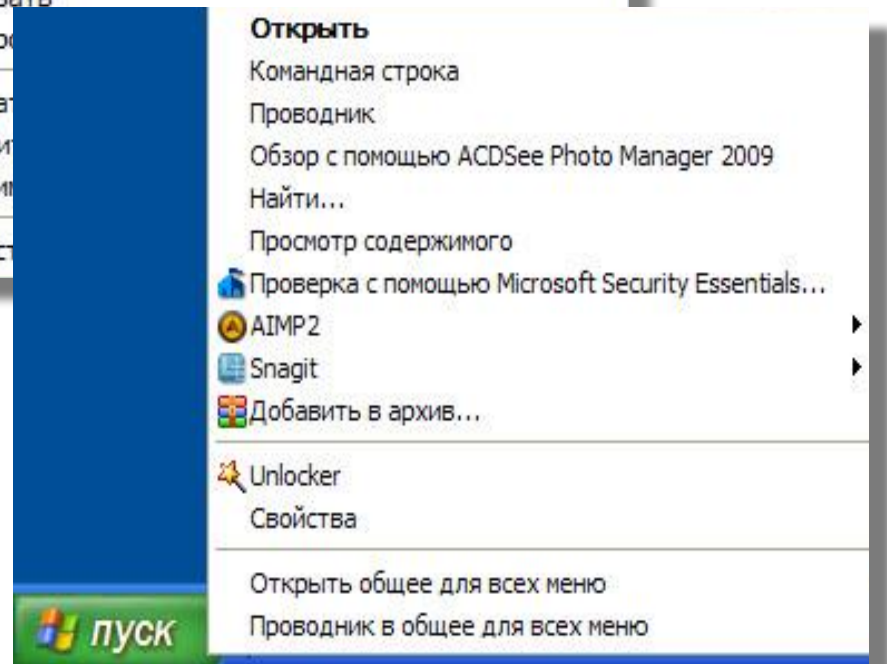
Открыть
Командная строка
Проводник
Обзор с помощью ACDSee Photo Manager 2009
Найти...
Просмотр содержимого
Проверка с помощью Microsoft Security Essentials...
AIMP2
Snagit
Добавить в архив...
Unlocker
Свойства
Открыть общее для всех меню
Проводник в общее для всех меню
пуск